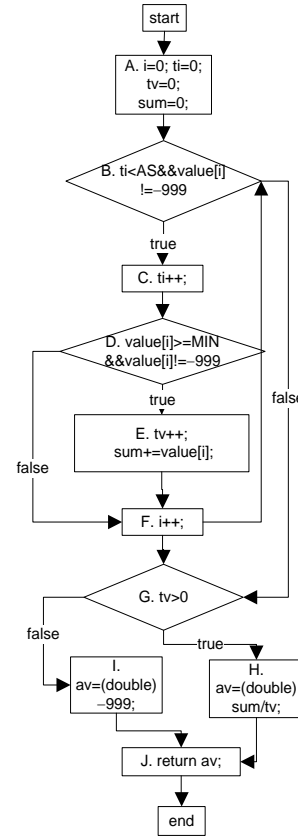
start

A. i=0; ti=0;
tv=0;
sum=0;

B. ti<AS&&value[i]
!=-999

true

C. ti++;

D. value[i]>=MIN
&&value[i]!=-999

true

E. tv++;
sum+=value[i];

false

false

F. i++;

G. tv>0

false

true

I.
av=(double)
-999;

H.
av=(double)
sum/tv;

J. return av;

end